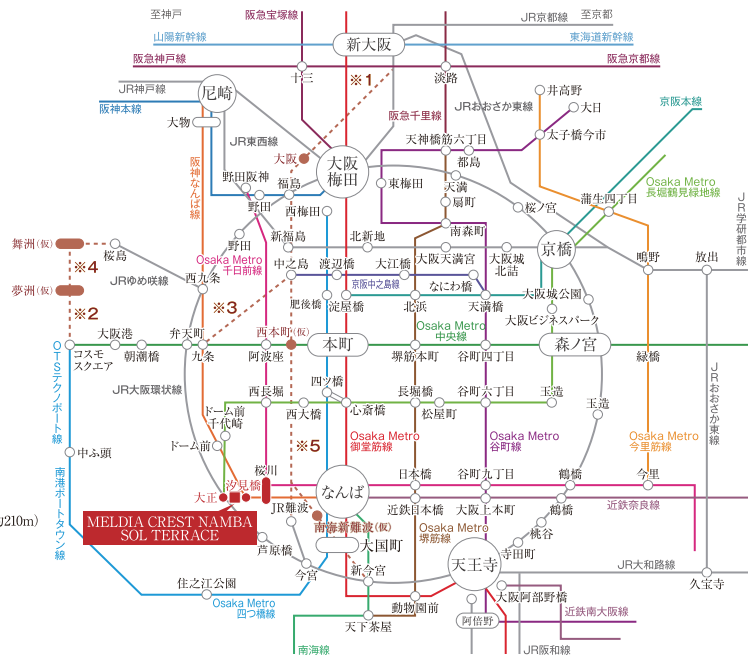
至神戸
阪急宝塚線
JR京都線
至京都
山陽新幹線
新大阪
東海道新幹線
阪急神戸線
十三
※1
淡路
阪急京都線
JR神戸線
尼崎
阪急千里線
JRおおさか東線
井高野
阪神本線
大日
京阪本線
大物
JR東西線
天神橋筋六丁目
太子橋今市
阪神なんば線
大阪
大阪梅田
都島
野田阪神
福島
東梅田
天満
Osaka Metro 長堀鶴見緑地線
野田
西梅田
扇町
桜ノ宮
蒲生四丁目
JR学研都市線
新福島
南森町
野田
北新地
大阪天満宮
大阪城北詰
京橋
鴫野
放出
舞洲(仮)
桜島
中之島
渡辺橋
大江橋
※4
Osaka Metro 千日前線
京阪中之島線
なにわ橋
夢洲(仮)
JRゆめ咲線
西九条
肥後橋
淀屋橋
北浜
天満橋
大阪城公園
※2
※3
大阪ビジネスパーク
大阪港
弁天町
西本町(仮)
本町
Osaka Metro 中央線
森ノ宮
コスモスクエア
朝潮橋
九条
阿波座
堺筋本町
谷町四丁目
緑橋
OTSテクノポート線
JR大阪環状線
四ツ橋
玉造
西長堀
長堀橋
谷町六丁目
玉造
ドーム前千代崎
西大橋
心斎橋
松屋町
中ふ頭
ドーム前
※5
Osaka Metro 御堂筋線
Osaka Metro 谷町線
Osaka Metro 今里筋線
JRおおさか東線
南港ポートタウン線
桜川
日本橋
谷町九丁目
鶴橋
今里
汐見橋
なんば
大正
近鉄日本橋
大阪上本町
近鉄奈良線
(約210m)
MELDIA CREST NAMBA SOL TERRACE
JR難波
南海新難波(仮)
Osaka Metro 堺筋線
鶴橋
桃谷
大国町
寺田町
芦原橋
天王寺
JR大和路線
今宮
新今宮
住之江公園
大阪阿部野橋
久宝寺
Osaka Metro 四つ橋線
動物園前
近鉄南大阪線
阿倍野
天下茶屋
南海線
JR阪和線